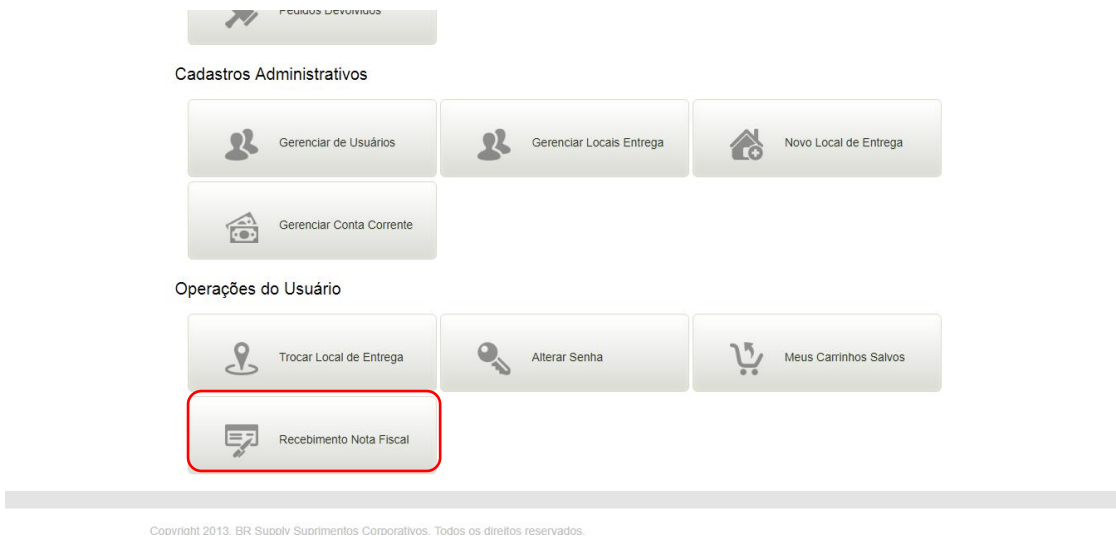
Pedidos Devolvidos

Cadastros Administrativos

Gerenciar de Usuários

Gerenciar Locais Entrega

Novo Local de Entrega

Gerenciar Conta Corrente

Operações do Usuário

Trocar Local de Entrega

Alterar Senha

Meus Carrinhos Salvos

Recebimento Nota Fiscal

Copyright 2013. BR Supply Suprimentos Corporativos. Todos os direitos reservados.